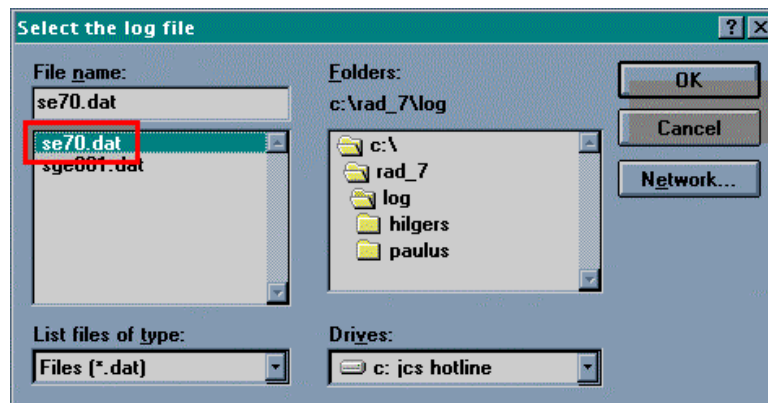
Select the log file

?

X

File name:

se70.dat

se70.dat

sge001.dat

Folders:

c:\rad_7\log

c:\

rad_7

log

hilgers

paulus

OK

Cancel

Network...

List files of type:

Files (*.dat)

Drives:

c: jcs hotline